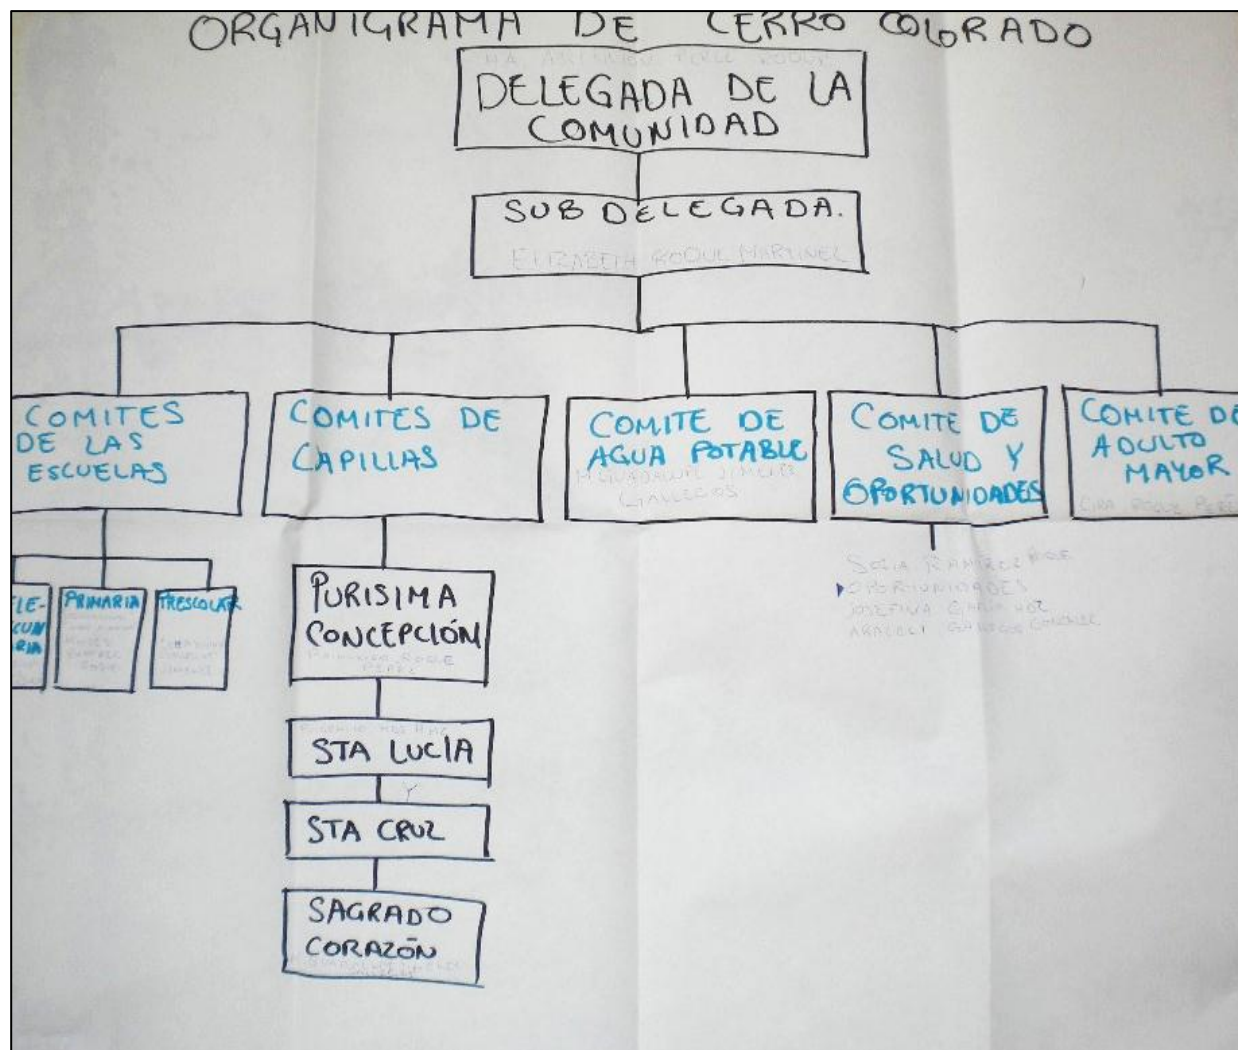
ORGANIGRAMA DE CERRO COLORADO

MA. ANTONIA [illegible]

DELEGADA DE LA COMUNIDAD

SUB DELEGADA.

ELIZABETH ROQUE MARTINEZ

COMITES DE LAS ESCUELAS

COMITES DE CAPILLAS

COMITE DE AGUA POTABLE

M. GUADALUPE JIMENEZ GALLEGOS

COMITE DE SALUD Y OPORTUNIDADES

COMITE DE ADULTO MAYOR

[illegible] ROQUE PEREZ

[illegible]LE- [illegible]CUN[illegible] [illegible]RIA

PRIMARIA

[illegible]

PRESCOLAR

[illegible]

PURISIMA CONCEPCIÓN

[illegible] ROQUE PEREZ

SOFIA RAMIREZ ROQUE

OPORTUNIDADES

JOSEFINA GARCIA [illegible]

ARACELI GALLEGOS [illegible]

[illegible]

STA LUCIA

STA CRUZ

SAGRADO CORAZÓN

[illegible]